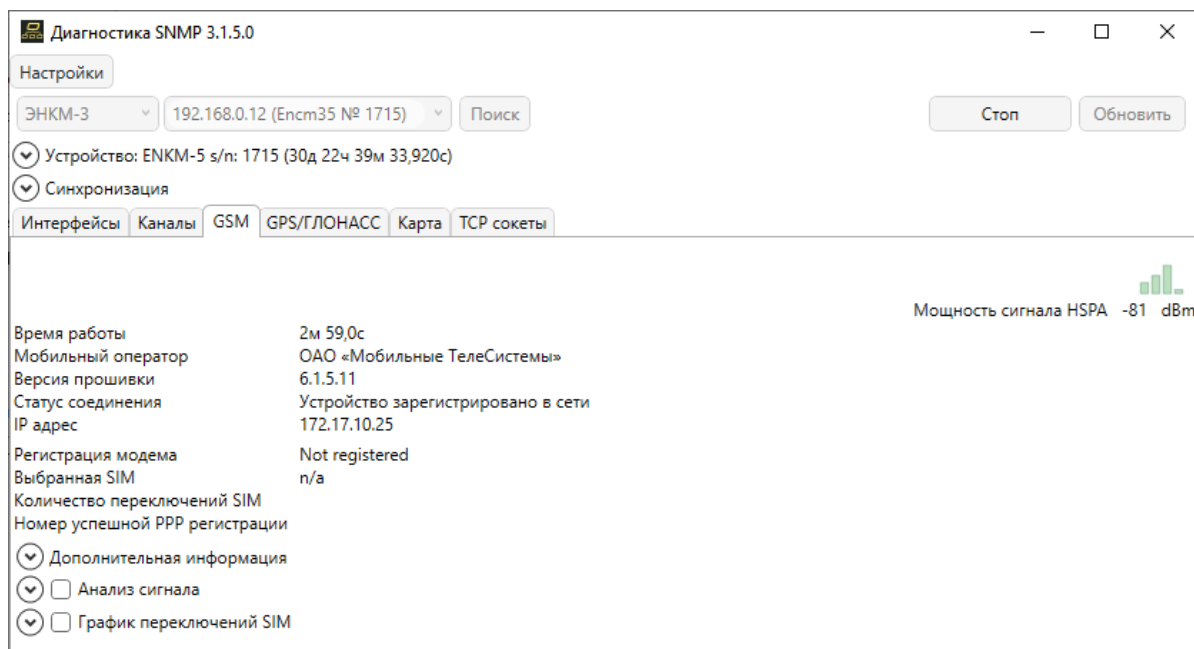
Диагностика SNMP 3.1.5.0

Настройки

ЭНКМ-3
192.168.0.12 (Encm35 № 1715)
Поиск
Стоп
Обновить

Устройство: ENKM-5 s/n: 1715 (30д 22ч 39м 33,920с)

Синхронизация

Интерфейсы | Каналы | GSM | GPS/ГЛОНАСС | Карта | TCP сокеты

Мощность сигнала HSPA -81 dBm

| | |
|---|---|
| Время работы | 2м 59,0с |
| Мобильный оператор | ОАО «Мобильные ТелеСистемы» |
| Версия прошивки | 6.1.5.11 |
| Статус соединения | Устройство зарегистрировано в сети |
| IP адрес | 172.17.10.25 |
| Регистрация модема | Not registered |
| Выбранная SIM | n/a |
| Количество переключений SIM | |
| Номер успешной PPP регистрации | |

Дополнительная информация

Анализ сигнала

График переключений SIM